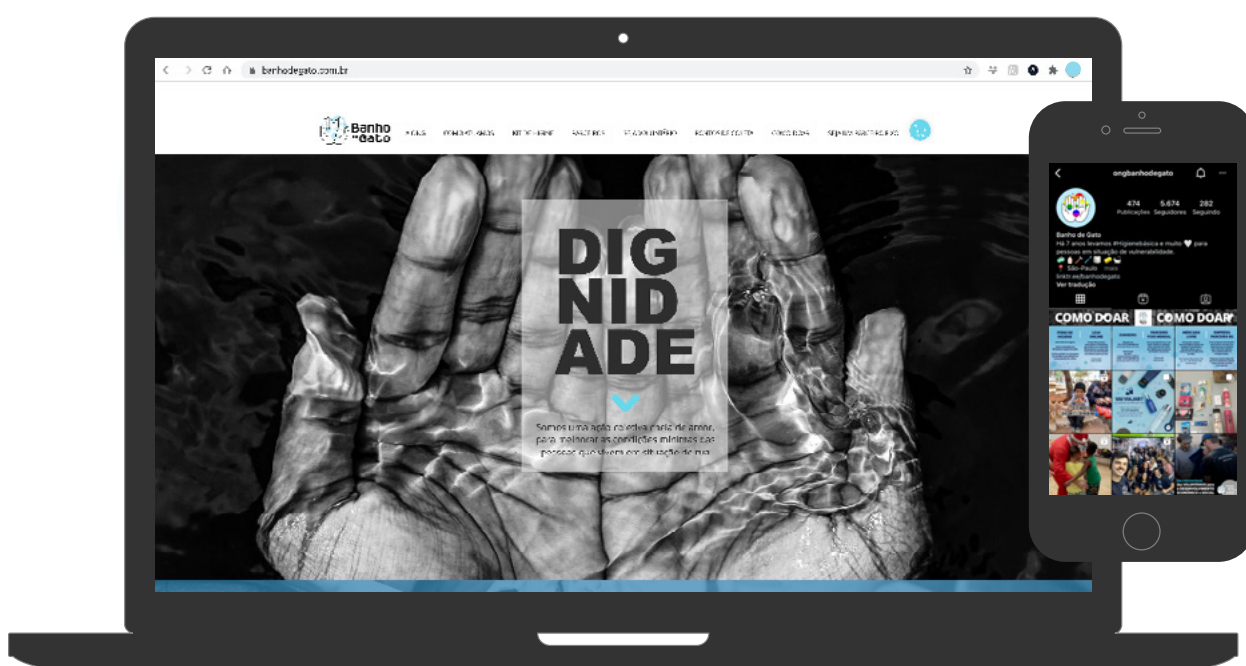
banhodegato.com.br

Banho de Gato

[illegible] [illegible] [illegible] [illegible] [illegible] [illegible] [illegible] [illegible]

DIG
NID
ADE

Somos uma ação coletiva cheia de amor, para melhorar as condições mínimas das pessoas que vivem em situação de rua.

ongbanhodegato

474 Publicações
5.674 Seguidores
282 Seguindo

Banho de Gato
Há 7 anos levamos #higienebásica e muito 🤍 para pessoas em situação de vulnerabilidade.
📍 São Paulo ... mais
linktr.ee/banhodegato
Ver tradução

COMO DOAR
COMO DOAR